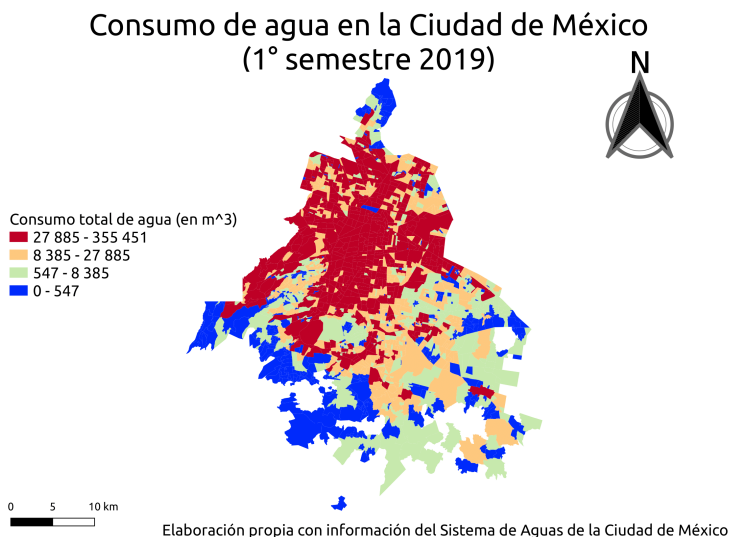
Consumo de agua en la Ciudad de México
(1° semestre 2019)

N

Consumo total de agua (en m^3)
27 885 - 355 451
8 385 - 27 885
547 - 8 385
0 - 547

0 5 10 km

Elaboración propia con información del Sistema de Aguas de la Ciudad de México